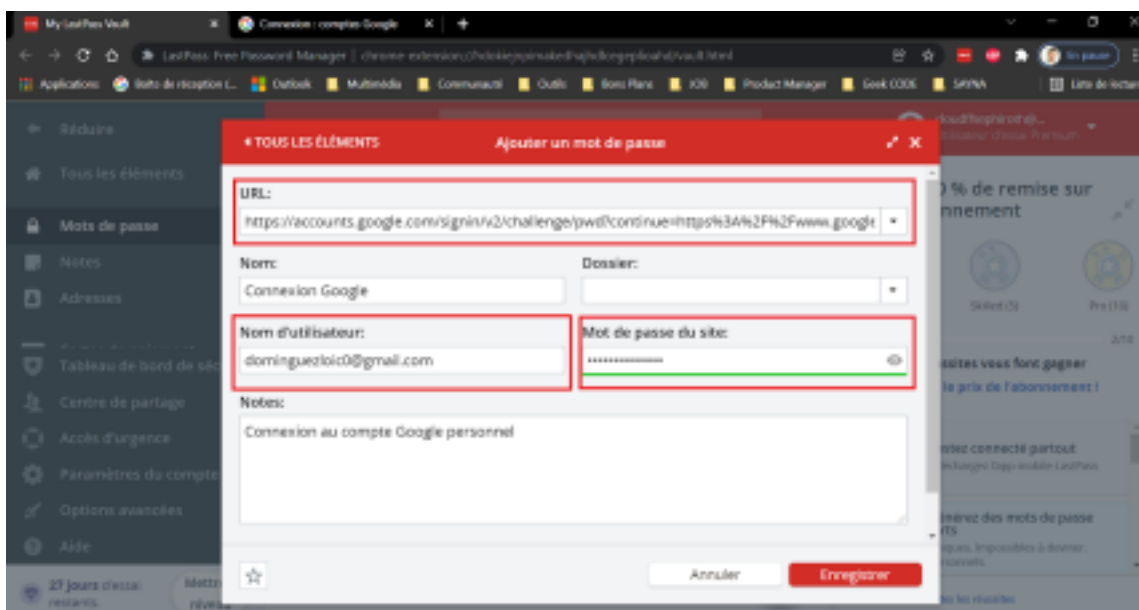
My LastPass Vault
Connexion : comptes Google
LastPass: Free Password Manager | chrome-extension://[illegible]/vault.html
Applications
Boîte de réception (...
Outlook
Multimédia
Communauté
Outils
Bons Plans
JOB
Product Manager
Geek CODE
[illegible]
Liste de lecture
En pause

Réduire
Tous les éléments
Mots de passe
Notes
Adresses
Tableau de bord de séc
Centre de partage
Accès d'urgence
Paramètres du compte
Options avancées
Aide
27 jours d'essai restants.

◂ TOUS LES ÉLÉMENTS
Ajouter un mot de passe

URL:
https://accounts.google.com/signin/v2/challenge/pwd?continue=https%3A%2F%2Fwww.google

Nom:
Connexion Google

Dossier:

Nom d'utilisateur:
dominguezloic0@gmail.com

Mot de passe du site:
••••••••••••••

Notes:
Connexion au compte Google personnel

Annuler
Enregistrer

0 % de remise sur
nnement
sites vous font gagner
le prix de l'abonnement !
stez connecté partout
nérez des mots de passe